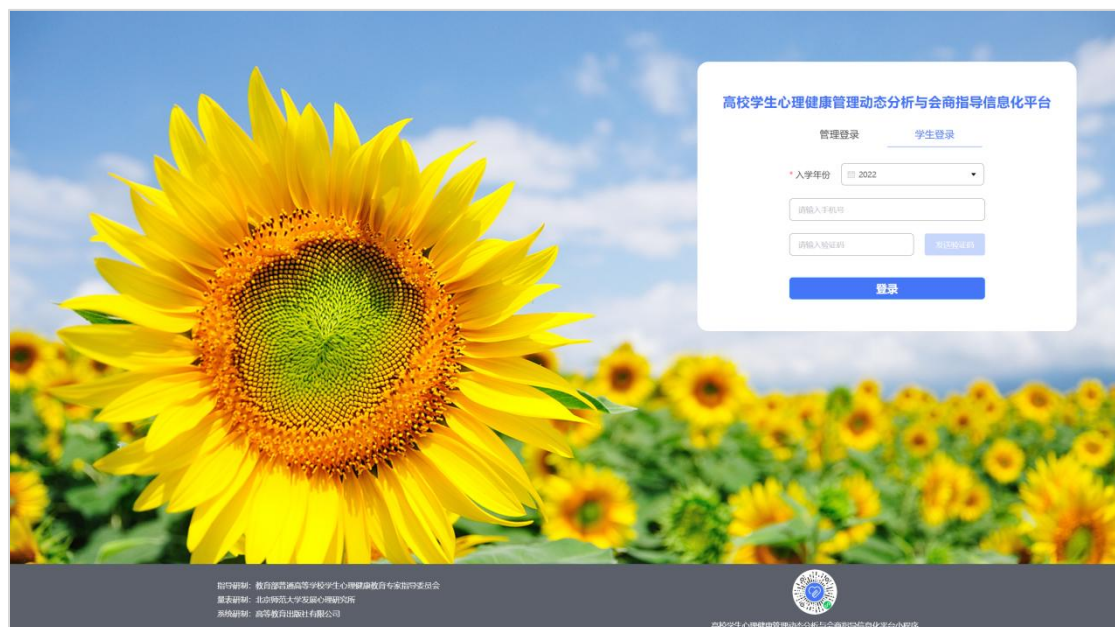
高校学生心理健康管理动态分析与会商指导信息化平台

管理登录 学生登录

* 入学年份 2022

请输入手机号

请输入验证码 获取验证码

登录

指导研制：教育部普通高等学校学生心理健康教育专家指导委员会
量表研制：北京师范大学发展心理研究所
系统研制：高等教育出版社有限公司

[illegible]